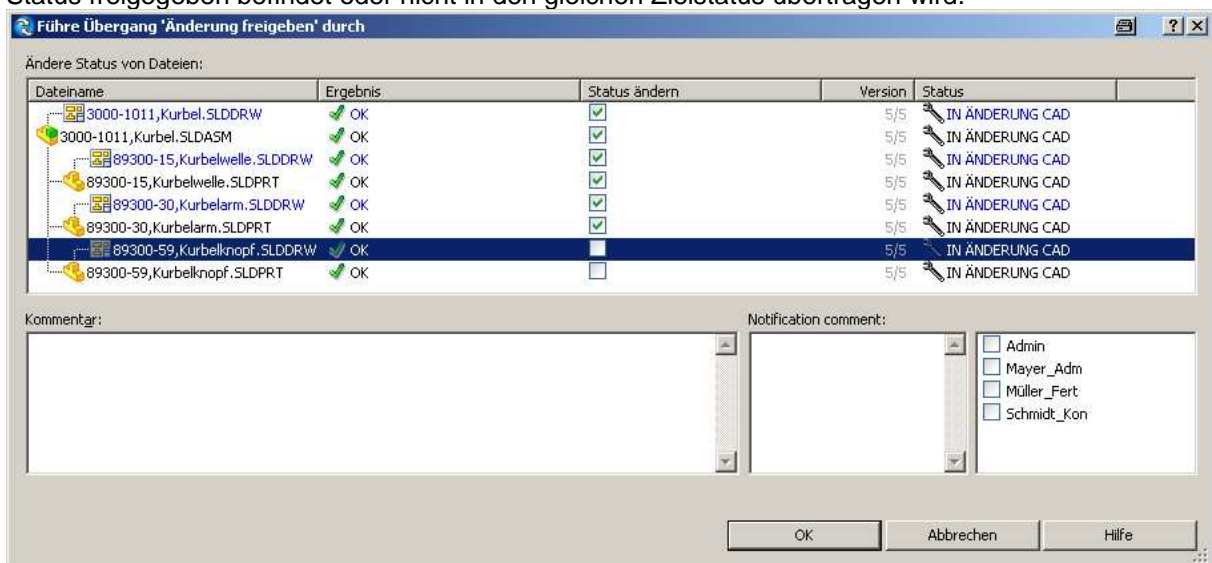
Status freigegeben befindet oder nicht in den gleichen Zielstatus übertragen wird.

Führe Übergang 'Änderung freigeben' durch

Ändere Status von Dateien:

| Dateiname | Ergebnis | Status ändern | Version | Status |
|---|---|---|---|---|
| 3000-1011,Kurbel.SLDDRW | OK | ☑ | 5/5 | IN ÄNDERUNG CAD |
| 3000-1011,Kurbel.SLDASM | OK | ☑ | 5/5 | IN ÄNDERUNG CAD |
| 89300-15,Kurbelwelle.SLDDRW | OK | ☑ | 5/5 | IN ÄNDERUNG CAD |
| 89300-15,Kurbelwelle.SLDPRT | OK | ☑ | 5/5 | IN ÄNDERUNG CAD |
| 89300-30,Kurbelarm.SLDDRW | OK | ☑ | 5/5 | IN ÄNDERUNG CAD |
| 89300-30,Kurbelarm.SLDPRT | OK | ☑ | 5/5 | IN ÄNDERUNG CAD |
| 89300-59,Kurbelknopf.SLDDRW | OK | ☐ | 5/5 | IN ÄNDERUNG CAD |
| 89300-59,Kurbelknopf.SLDPRT | OK | ☐ | 5/5 | IN ÄNDERUNG CAD |

Kommentar:

Notification comment:

Admin
Mayer_Adm
Müller_Fert
Schmidt_Kon

OK
Abbrechen
Hilfe